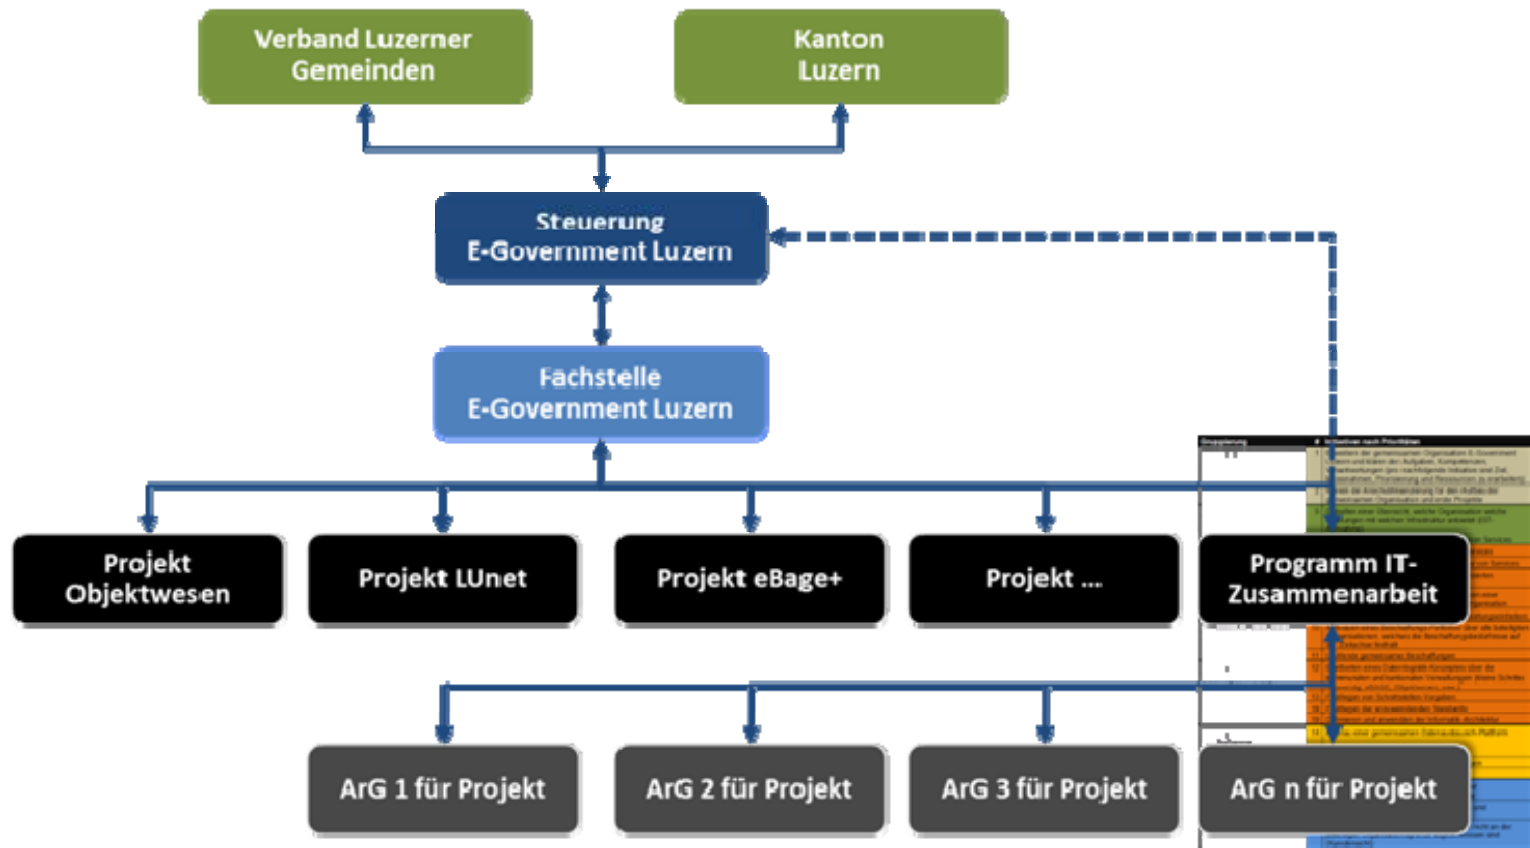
Verband Luzerner Gemeinden

Kanton Luzern

Steuerung E-Government Luzern

Fachstelle E-Government Luzern

Projekt Objektwesen

Projekt LUnet

Projekt eBage+

Projekt ...

Programm IT-Zusammenarbeit

ArG 1 für Projekt

ArG 2 für Projekt

ArG 3 für Projekt

ArG n für Projekt

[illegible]